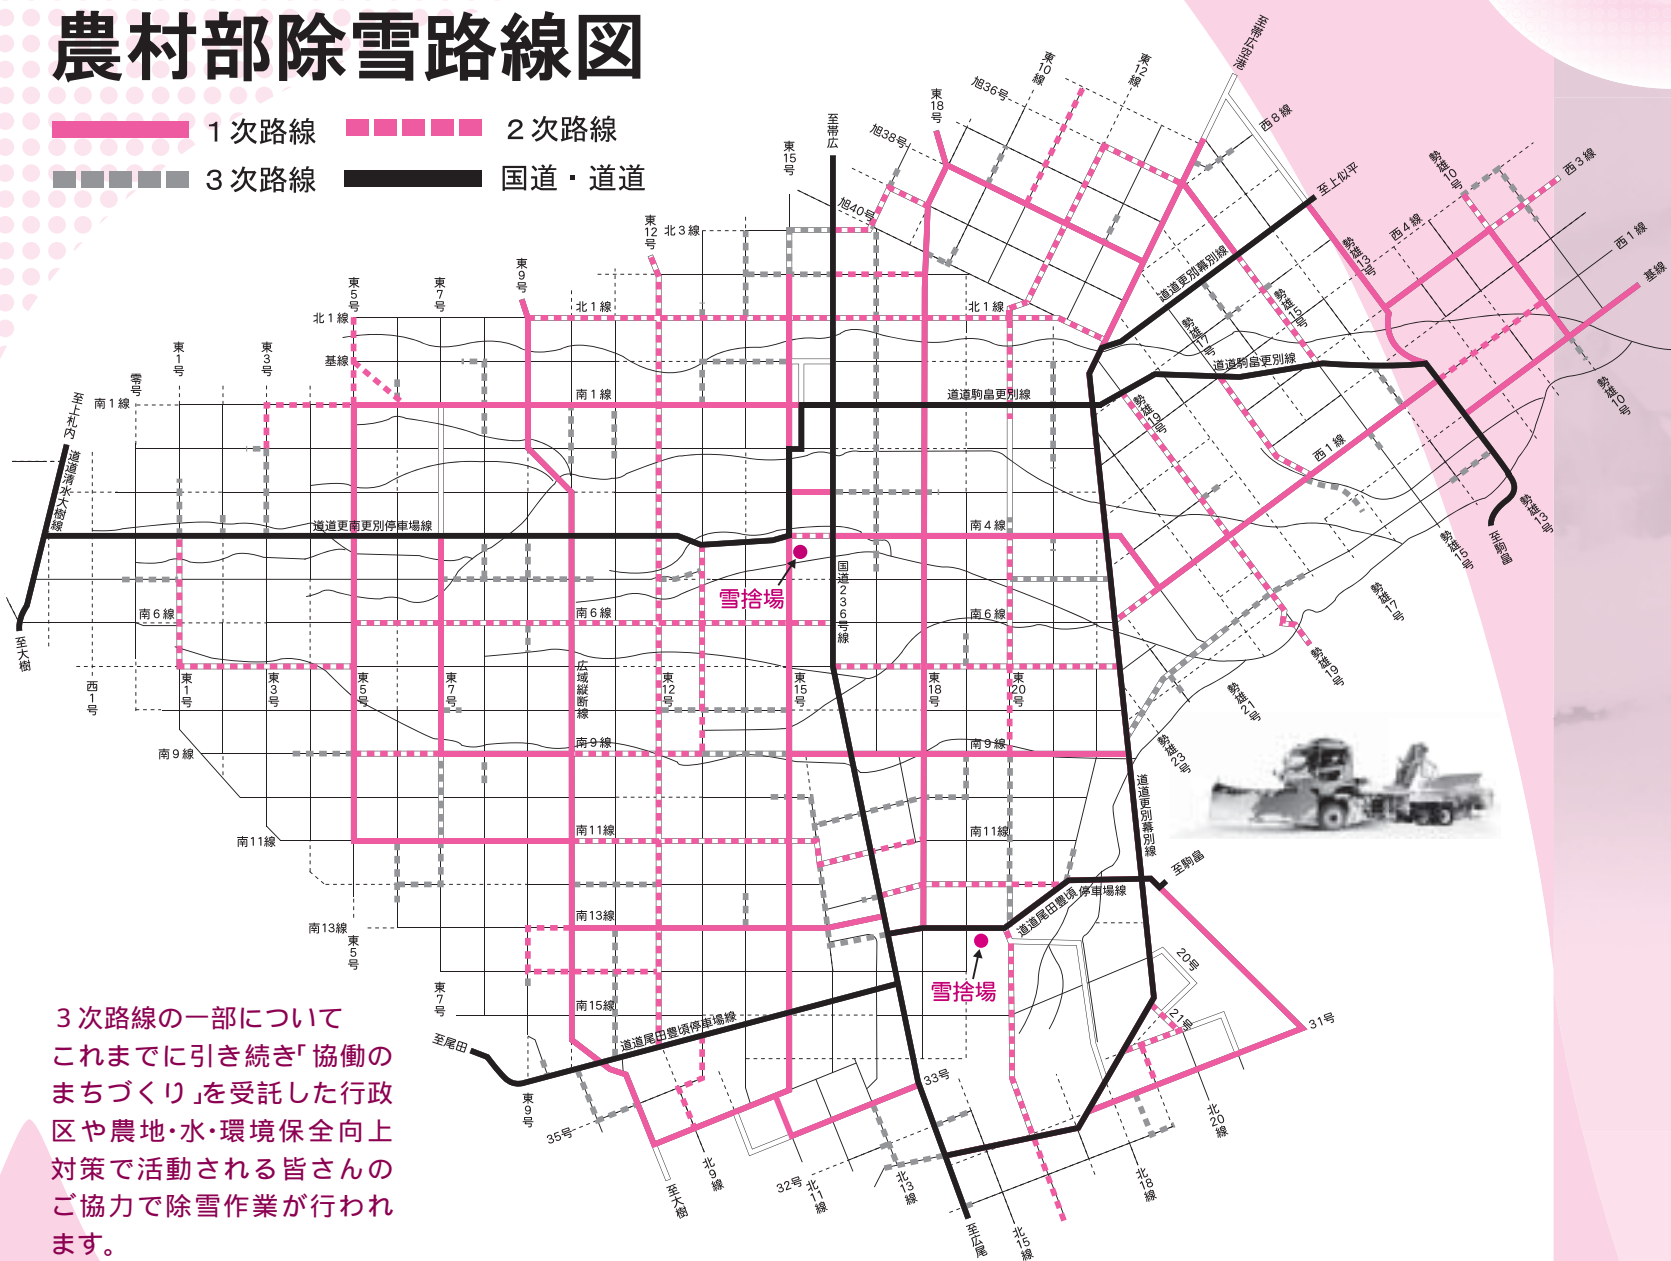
農村部除雪路線図

１次路線　２次路線
３次路線　国道・道道

至帯広空港
東10線
東12線
旭36号
東18号
旭38号
西８線
至帯広
東15号
旭40号
至上似平
駒畠10号
西３線
東12号
北３線
西４線
西１線
基線
東９号
東５号
東７号
北１線
北１線
道道更別幕別線
駒畠13号
駒畠15号
北１線
東１号
東３号
基線
駒畠17号
道道駒畠更別線
零号
南１線
南１線
道道駒畠更別線
駒畠19号
駒畠10号
至上札内
道道清水大樹線
西１線
駒畠13号
道道更南更別停車場線
南４線
至駒畠
駒畠15号
雪捨場
国道236号線
南６線
南６線
南６線
駒畠17号
駒畠19号
至大樹
西１号
東１号
東３号
東５号
東７号
広域縦断線
東12号
東15号
東18号
東20号
駒畠21号
南９線
南９線
南９線
駒畠23号
道道更別幕別線
南11線
南11線
南11線
至駒畠
道道尾田豊頃停車場線
南13線
南13線
東５号
雪捨場
20号
東７号
南15線
21号
31号
至尾田
道道尾田豊頃停車場線
東９号
33号
35号
北20線
北９線
至大樹
32号
北11線
北13線
北18線
至広尾
北15線

３次路線の一部について
これまでに引き続き「協働のまちづくり」を受託した行政区や農地・水・環境保全向上対策で活動される皆さんのご協力で除雪作業が行われます。